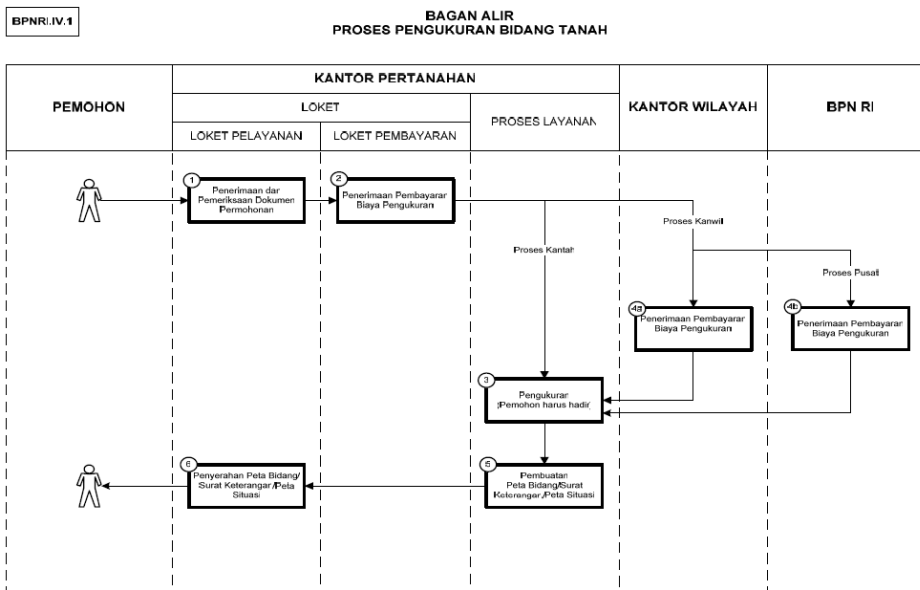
BPNRI.IV.1

BAGAN ALIR
PROSES PENGUKURAN BIDANG TANAH

| PEMOHON | KANTOR PERTANAHAN | | | KANTOR WILAYAH | BPN RI |
|---|---|---|---|---|---|
| | LOKET | | PROSES LAYANAN | | |
| | LOKET PELAYANAN | LOKET PEMBAYARAN | | | |

1 Penerimaan dan Pemeriksaan Dokumen Permohonan

2 Penerimaan Pembayaran Biaya Pengukuran

Proses Kanwil

Proses Kantah

Proses Pusat

4a Penerimaan Pembayaran Biaya Pengukuran

4b Penerimaan Pembayaran Biaya Pengukuran

3 Pengukuran (Pemohon harus hadir)

6 Penyerahan Peta Bidang/ Surat Keterangan/Peta Situasi

5 Pembuatan Peta Bidang/Surat Keterangan/Peta Situasi